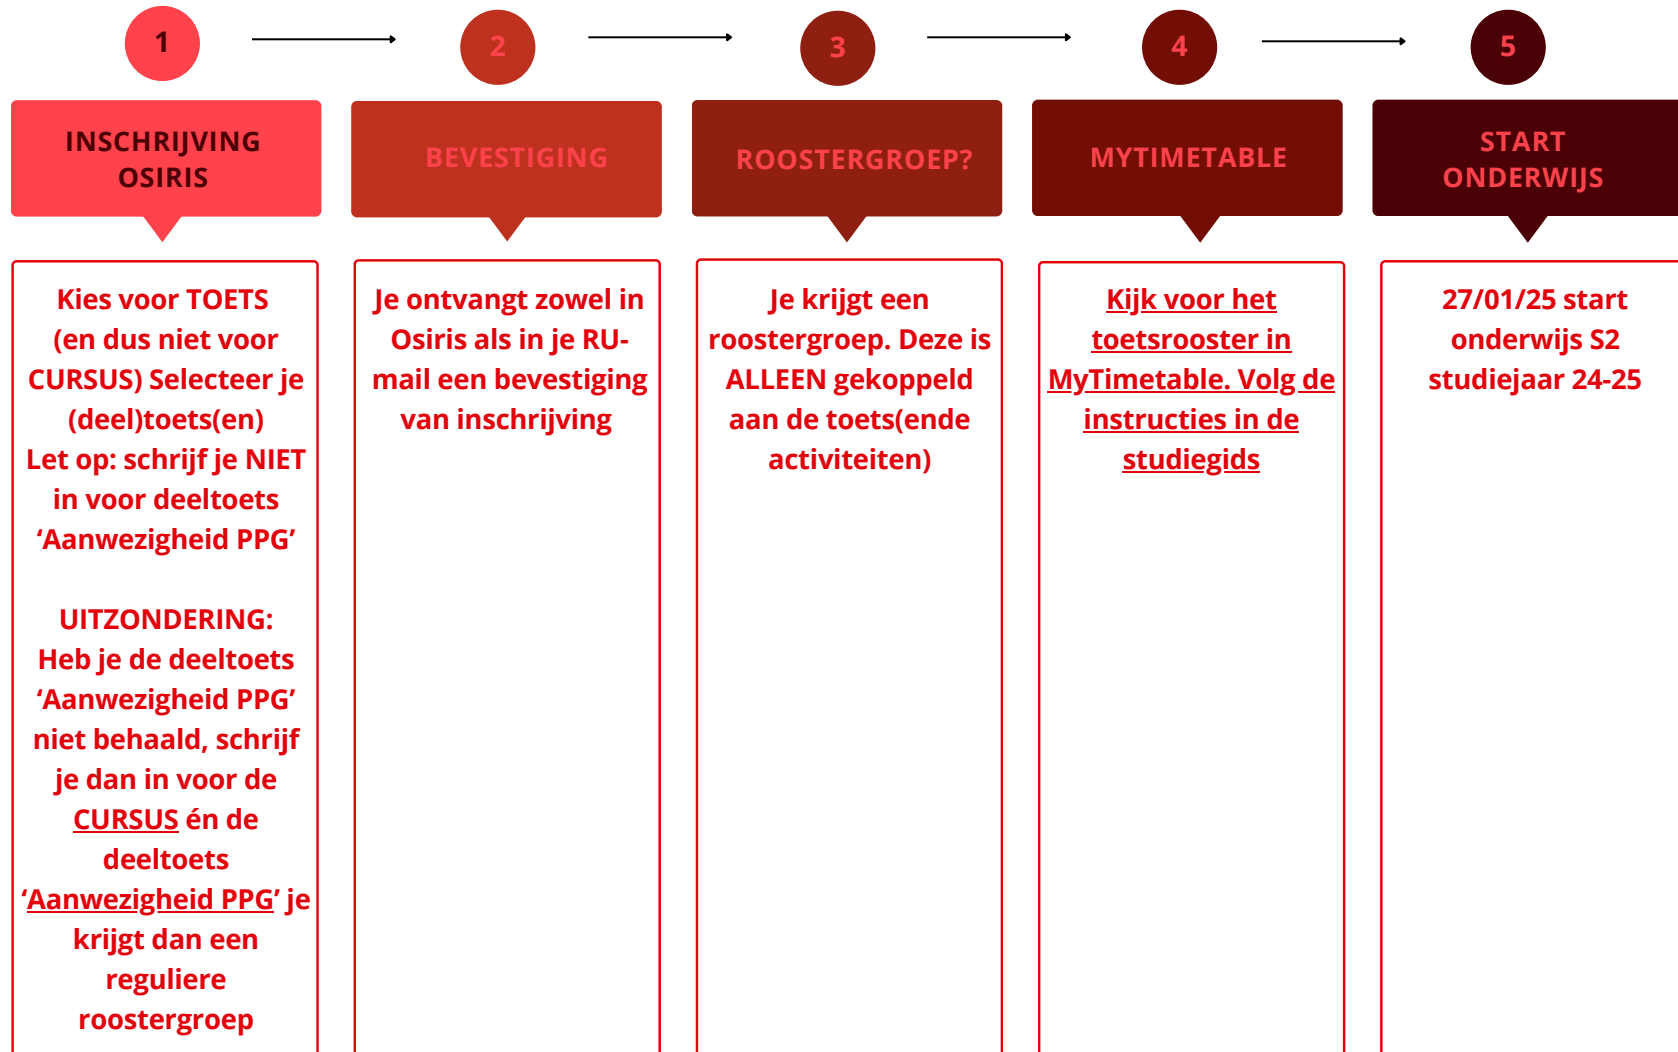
1

INSCHRIJVING OSIRIS

Kies voor TOETS (en dus niet voor CURSUS) Selecteer je (deel)toets(en) Let op: schrijf je NIET in voor deeltoets ‘Aanwezigheid PPG’

UITZONDERING: Heb je de deeltoets ‘Aanwezigheid PPG’ niet behaald, schrijf je dan in voor de CURSUS én de deeltoets ‘Aanwezigheid PPG’ je krijgt dan een reguliere roostergroep

2

BEVESTIGING

Je ontvangt zowel in Osiris als in je RU-mail een bevestiging van inschrijving

3

ROOSTERGROEP?

Je krijgt een roostergroep. Deze is ALLEEN gekoppeld aan de toets(ende activiteiten)

4

MYTIMETABLE

Kijk voor het toetsrooster in MyTimetable. Volg de instructies in de studiegids

5

START ONDERWIJS

27/01/25 start onderwijs S2 studiejaar 24-25